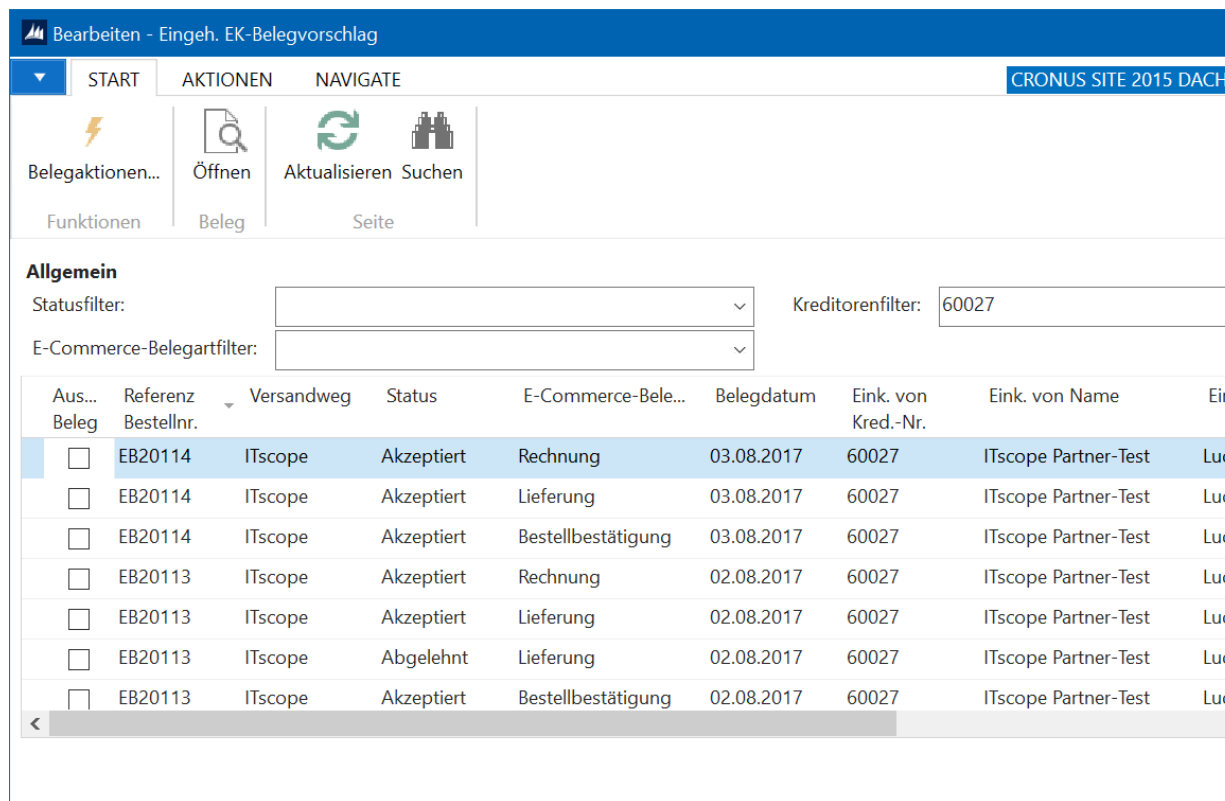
Bearbeiten - Eingeh. EK-Belegvorschlag

START AKTIONEN NAVIGATE CRONUS SITE 2015 DACH

Belegaktionen... Öffnen Aktualisieren Suchen
Funktionen Beleg Seite

Allgemein
Statusfilter:
Kreditorenfilter: 60027
E-Commerce-Belegartfilter:

| Aus... Beleg | Referenz Bestellnr. | Versandweg | Status | E-Commerce-Bele... | Belegdatum | Eink. von Kred.-Nr. | Eink. von Name | Ei |
|---|---|---|---|---|---|---|---|---|
| ☐ | EB20114 | ITscope | Akzeptiert | Rechnung | 03.08.2017 | 60027 | ITscope Partner-Test | Lu |
| ☐ | EB20114 | ITscope | Akzeptiert | Lieferung | 03.08.2017 | 60027 | ITscope Partner-Test | Lu |
| ☐ | EB20114 | ITscope | Akzeptiert | Bestellbestätigung | 03.08.2017 | 60027 | ITscope Partner-Test | Lu |
| ☐ | EB20113 | ITscope | Akzeptiert | Rechnung | 02.08.2017 | 60027 | ITscope Partner-Test | Lu |
| ☐ | EB20113 | ITscope | Akzeptiert | Lieferung | 02.08.2017 | 60027 | ITscope Partner-Test | Lu |
| ☐ | EB20113 | ITscope | Abgelehnt | Lieferung | 02.08.2017 | 60027 | ITscope Partner-Test | Lu |
| ☐ | EB20113 | ITscope | Akzeptiert | Bestellbestätigung | 02.08.2017 | 60027 | ITscope Partner-Test | Lu |